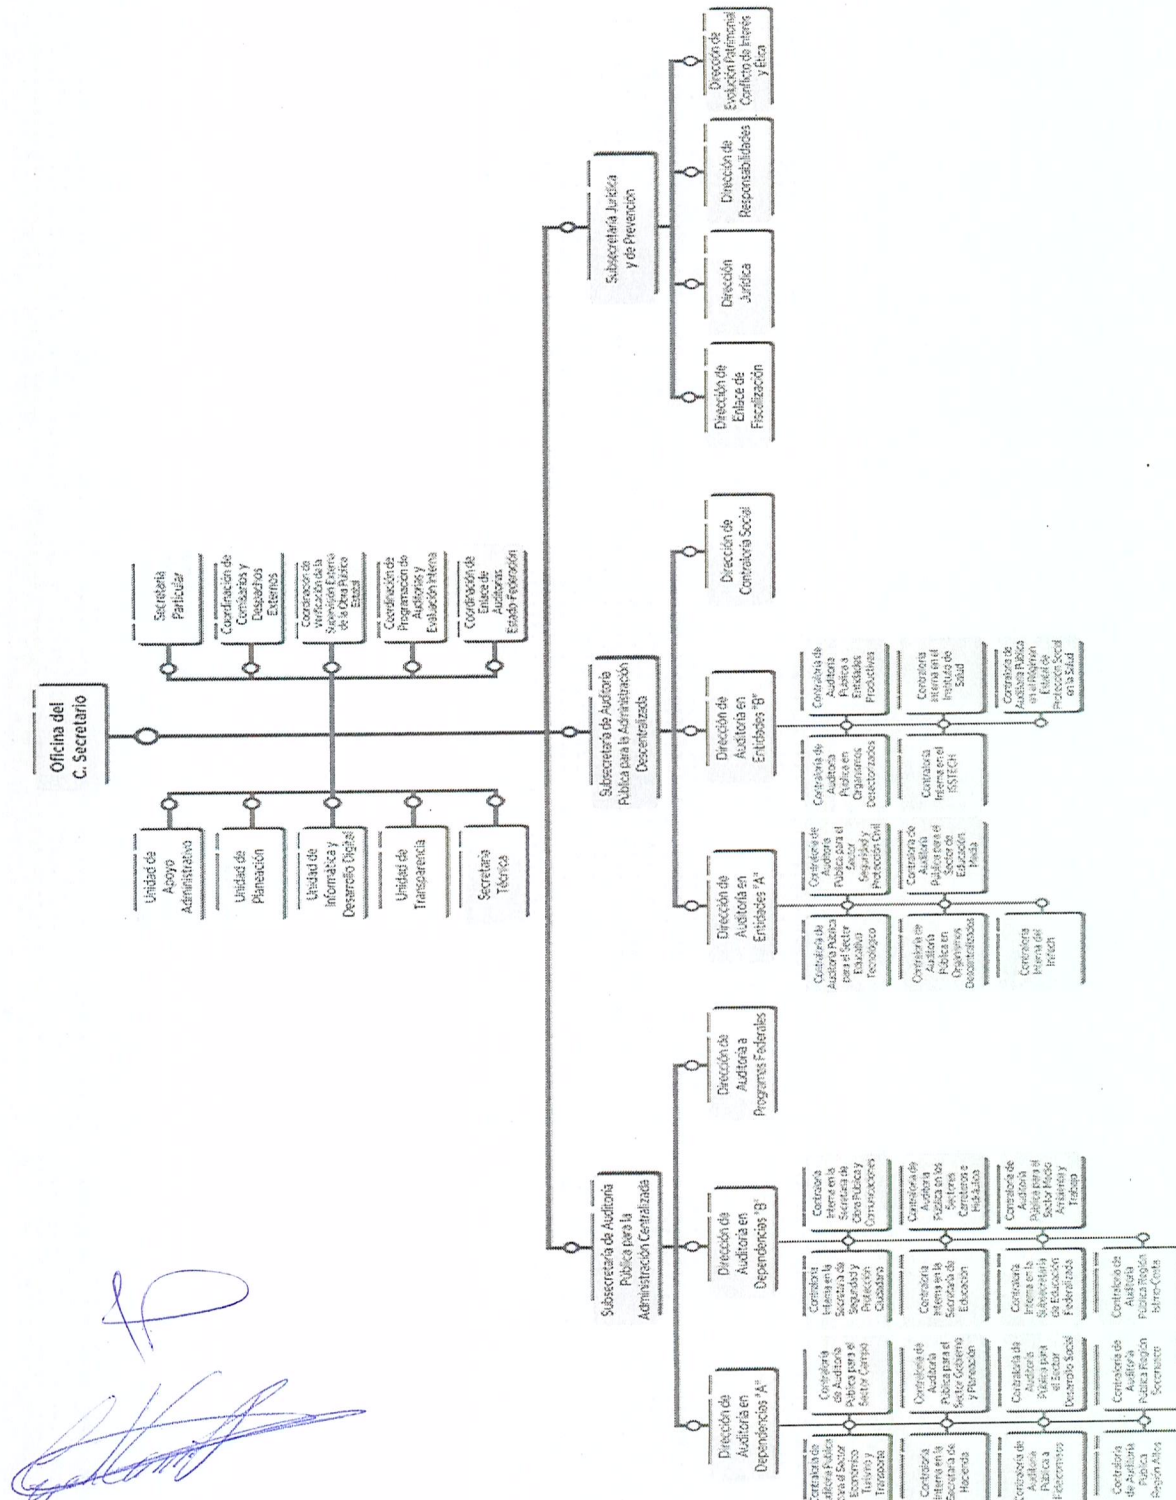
Oficina del C. Secretario

Secretaría Particular

Coordinación de Comisarios y Despachos Externos

Coordinación de Verificación de la Supervisión Externa de la Obra Pública Estatal

Coordinación de Programación de Auditorías y Evaluación Interna

Coordinación de Enlace de Auditorías Estado Federación

Unidad de Apoyo Administrativo

Unidad de Planeación

Unidad de Informática y Desarrollo Digital

Unidad de Transparencia

Secretaría Técnica

Subsecretaría Jurídica y de Prevención

Dirección de Enlace de Fiscalización

Dirección Jurídica

Dirección de Responsabilidades

Dirección de Evaluación Patrimonial Conflicto de Interés y Ética

Subsecretaría de Auditoría Pública para la Administración Descentralizada

Dirección de Auditoría en Entidades "A"

Contraloría de Auditoría Pública para el Sector Seguridad y Protección Civil

Contraloría de Auditoría Pública para el Sector Educativo Tecnológico

Contraloría de Auditoría Pública para el Sector de Educación Media

Contraloría de Auditoría Pública en Organismos Descentralizados

Contraloría Interna del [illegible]

Dirección de Auditoría en Entidades "B"

Contraloría de Auditoría Pública en Organismos Descentralizados

Contraloría de Auditoría Pública a Entidades Productivas

Contraloría Interna en el ISSTECH

Contraloría Interna en el Instituto de Salud

Contraloría de Auditoría Pública en el Régimen Estatal de Protección Social en la Salud

Dirección de Contraloría Social

Subsecretaría de Auditoría Pública para la Administración Centralizada

Dirección de Auditoría en Dependencias "A"

Contraloría de Auditoría Pública para el Sector Campo

Contraloría de Auditoría Pública para el Sector Económico Turismo y Transporte

Contraloría de Auditoría Pública para el Sector Gobierno y Planeación

Contraloría Interna en la Secretaría de Hacienda

Contraloría de Auditoría Pública para el Sector Desarrollo Social

Contraloría de Auditoría Pública a Fideicomisos

Contraloría de Auditoría Pública Región Soconusco

Contraloría de Auditoría Pública Región Altos

Dirección de Auditoría en Dependencias "B"

Contraloría Interna en la Secretaría de Obra Pública y Comunicaciones

Contraloría Interna en la Secretaría de Seguridad y Protección Ciudadana

Contraloría de Auditoría Pública en los Sectores Carretero e Hidráulico

Contraloría Interna en la Secretaría de Educación

Contraloría de Auditoría Pública para el Sector Medio Ambiente y Trabajo

Contraloría Interna en la Subsecretaría de Educación Federalizada

Contraloría de Auditoría Pública Región Istmo-Costa

Dirección de Auditoría a Programas Federales